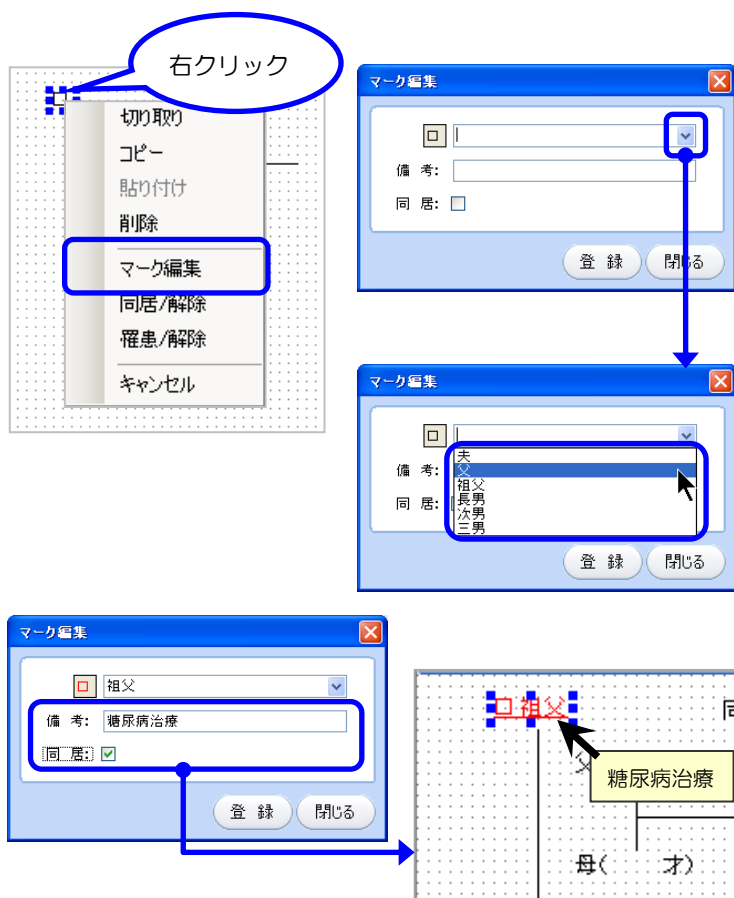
右クリック

切り取り
コピー
貼り付け
削除
マーク編集
同居/解除
罹患/解除
キャンセル

マーク編集
□
備 考:
同 居:
登 録
閉じる

マーク編集
□
備 考:
同 居:
夫
父
祖父
長男
次男
三男
登 録
閉じる

マーク編集
□ 祖父
備 考: 糖尿病治療
同 居: ☑
登 録
閉じる

□ 祖父
同
父
糖尿病治療
母(   才)